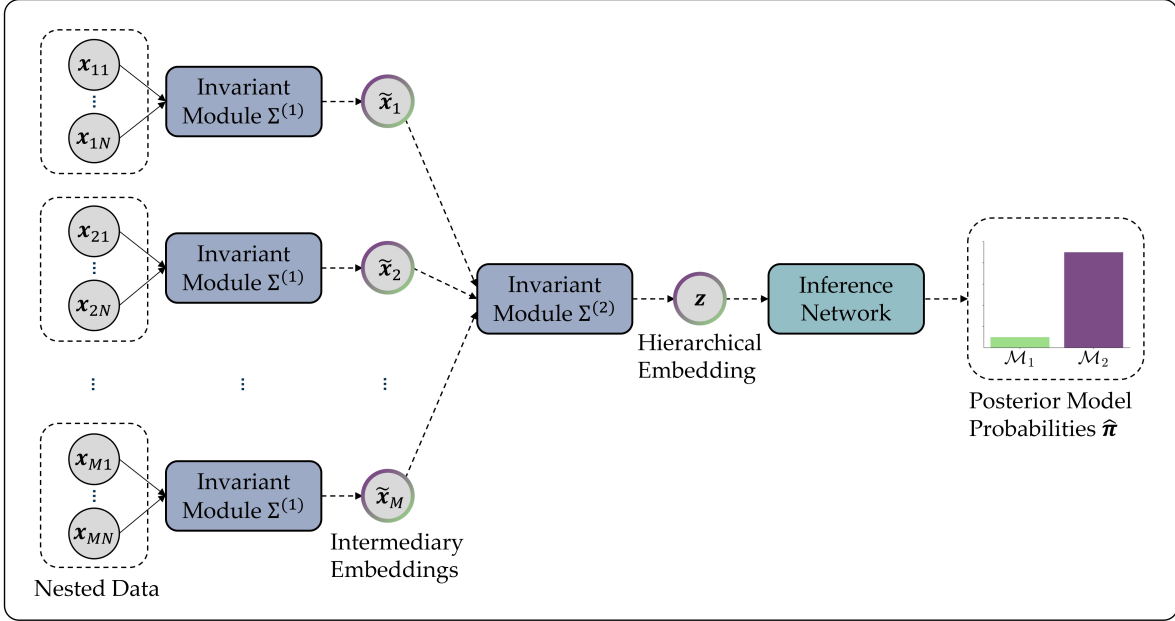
$\boldsymbol{x}_{11}$
⋮
$\boldsymbol{x}_{1N}$

Invariant Module $\Sigma^{(1)}$

$\widetilde{\boldsymbol{x}}_1$

$\boldsymbol{x}_{21}$
⋮
$\boldsymbol{x}_{2N}$

Invariant Module $\Sigma^{(1)}$

$\widetilde{\boldsymbol{x}}_2$

⋮ ⋮ ⋮

$\boldsymbol{x}_{M1}$
⋮
$\boldsymbol{x}_{MN}$

Invariant Module $\Sigma^{(1)}$

$\widetilde{\boldsymbol{x}}_M$

Nested Data

Intermediary Embeddings

Invariant Module $\Sigma^{(2)}$

$\boldsymbol{z}$

Hierarchical Embedding

Inference Network

$\mathcal{M}_1$ $\mathcal{M}_2$

Posterior Model Probabilities $\widehat{\boldsymbol{\pi}}$